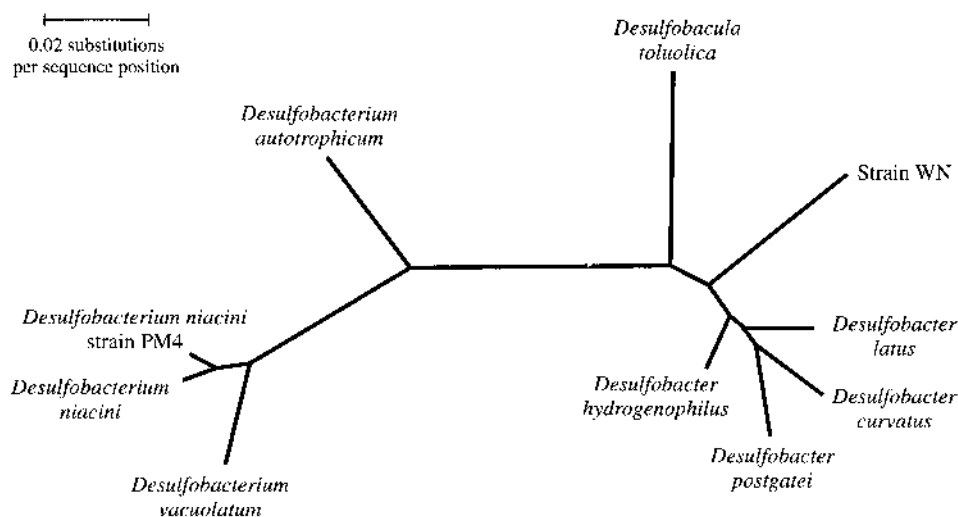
0.02 substitutions per sequence position

Desulfobacula toluolica

Desulfobacterium autotrophicum

Strain WN

Desulfobacterium niacini strain PM4

Desulfobacterium niacini

Desulfobacter latus

Desulfobacter hydrogenophilus

Desulfobacter curvatus

Desulfobacter postgatei

Desulfobacterium vacuolatum